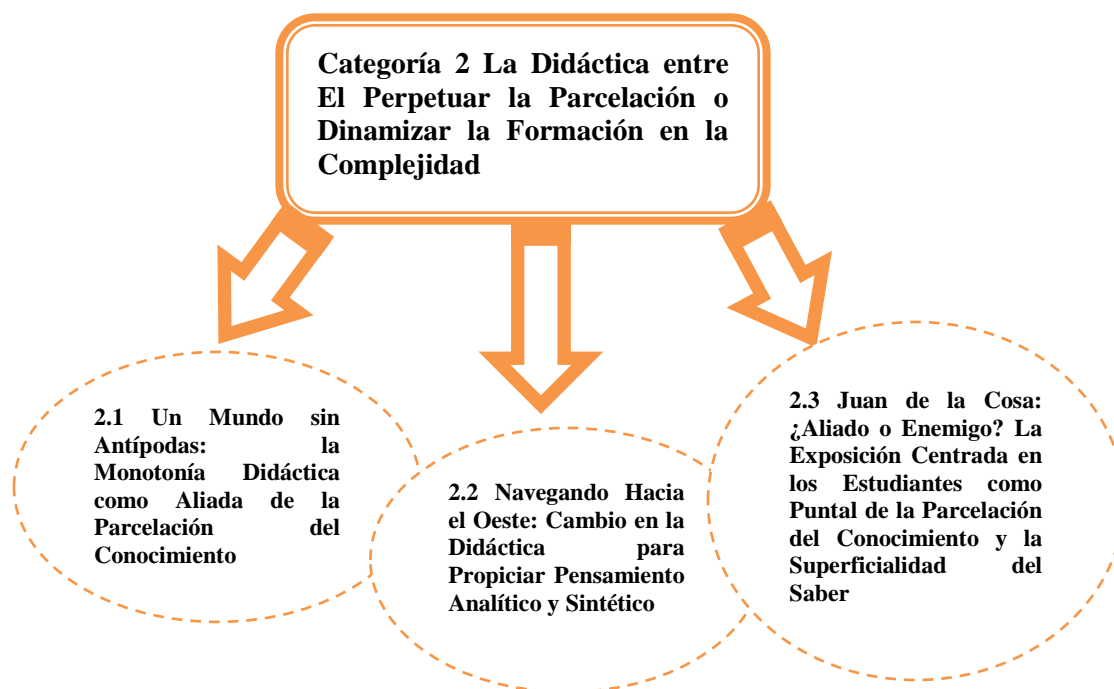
Categoría 2 La Didáctica entre El Perpetuar la Parcelación o Dinamizar la Formación en la Complejidad

2.1 Un Mundo sin Antípodas: la Monotonía Didáctica como Aliada de la Parcelación del Conocimiento

2.2 Navegando Hacia el Oeste: Cambio en la Didáctica para Propiciar Pensamiento Analítico y Sintético

2.3 Juan de la Cosa: ¿Aliado o Enemigo? La Exposición Centrada en los Estudiantes como Puntal de la Parcelación del Conocimiento y la Superficialidad del Saber